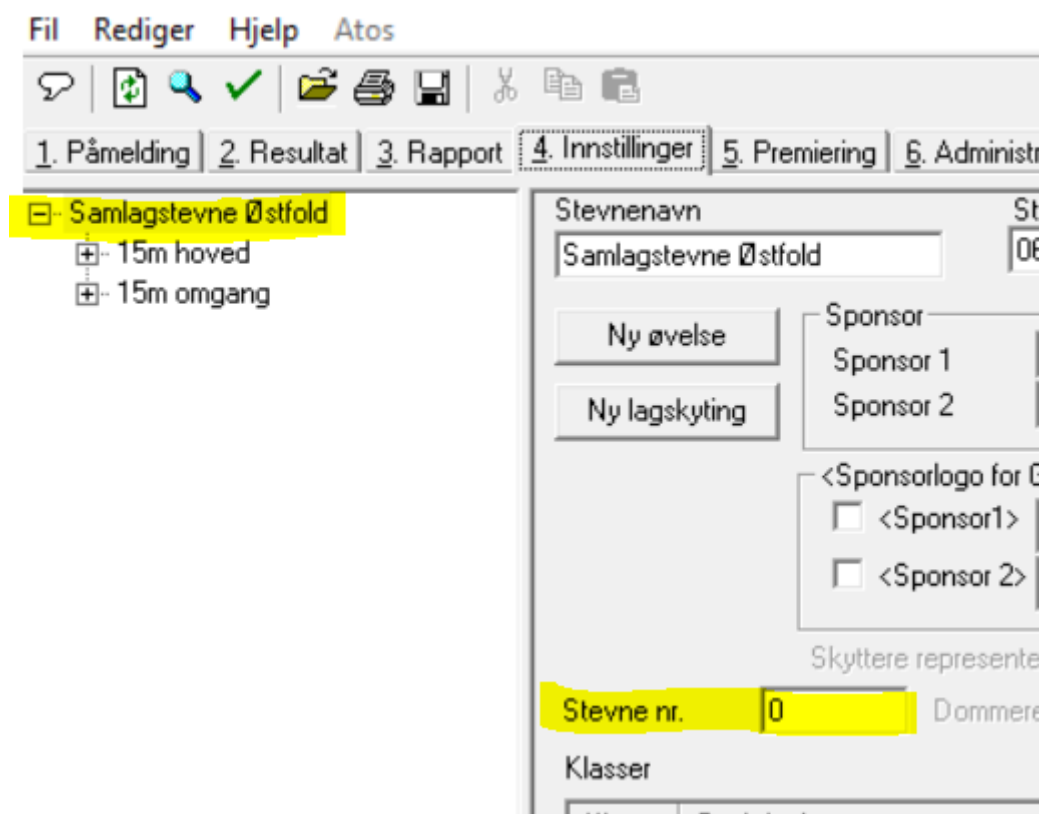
Fil Rediger Hjelp Atos

1. Påmelding | 2. Resultat | 3. Rapport | 4. Innstillinger | 5. Premiering | 6. Administr

Samlagstevne Østfold
15m hoved
15m omgang

Stevnenavn
Samlagstevne Østfold
St
06

Ny øvelse
Ny lagskyting

Sponsor
Sponsor 1
Sponsor 2

<Sponsorlogo for G
<Sponsor1>
<Sponsor 2>

Skyttere represente

Stevne nr. 0
Dommere

Klasser